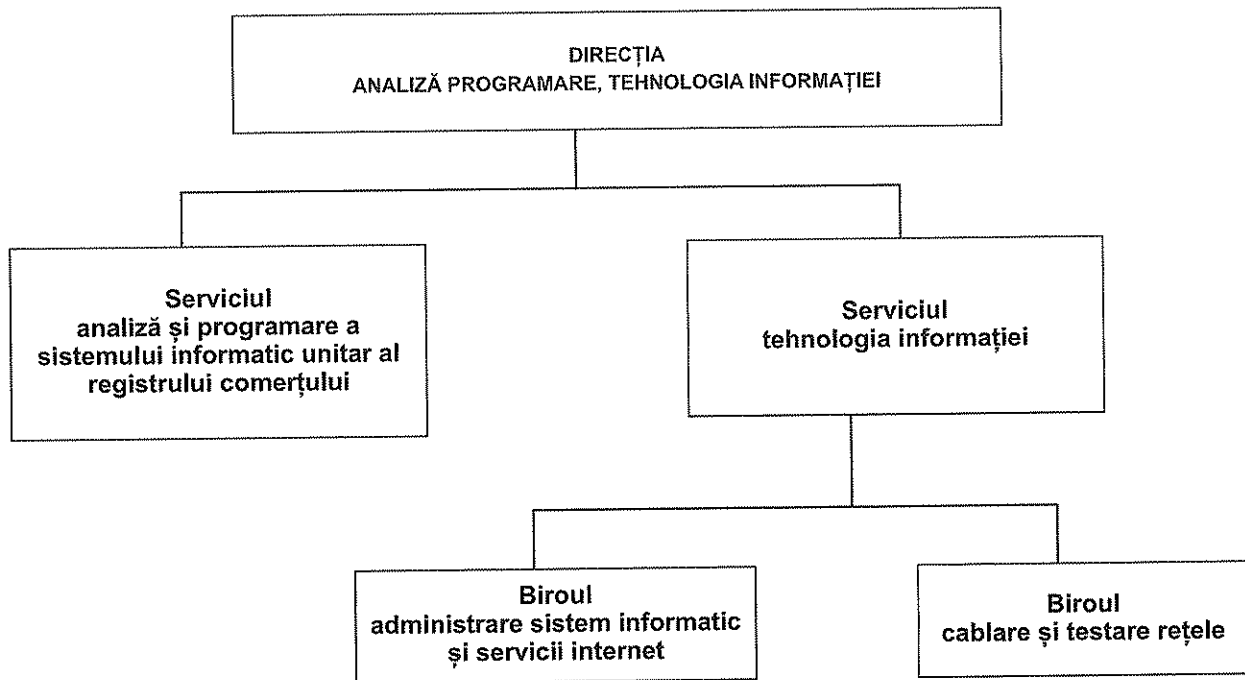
DIRECȚIA
ANALIZĂ PROGRAMARE, TEHNOLOGIA INFORMAȚIEI

Serviciul
analiză și programare a sistemului informatic unitar al registrului comerțului

Serviciul
tehnologia informației

Biroul
administrare sistem informatic și servicii internet

Biroul
cablare și testare rețele